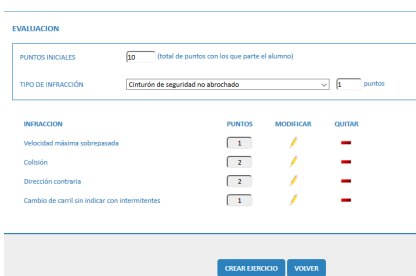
EVALUACION

PUNTOS INICIALES 10 (total de puntos con los que parte el alumno)

TIPO DE INFRACCIÓN Cinturón de seguridad no abrochado 1 puntos

| INFRACCION | PUNTOS | MODIFICAR | QUITAR |
|---|---|---|---|
| Velocidad máxima sobrepasada | 1 | | |
| Colisión | 2 | | |
| Dirección contraria | 2 | | |
| Cambio de carril sin indicar con intermitentes | 1 | | |

CREAR EJERCICIO VOLVER